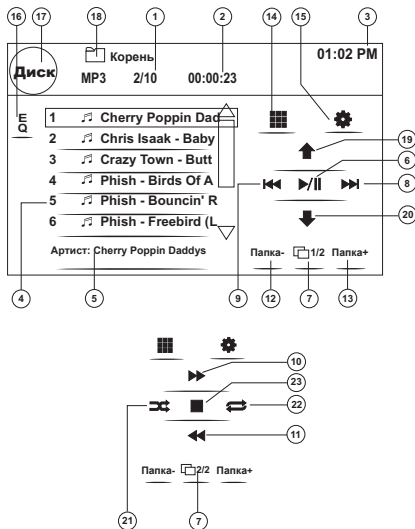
16 17 18 1 2 14 15 3

Диск

Корень

MP3 2/10 00:00:23

01:02 PM

EQ

1 Cherry Poppin Dad
2 Chris Isaak - Baby
3 Crazy Town - Butt
4 Phish - Birds Of A
5 Phish - Bouncin' R
6 Phish - Freebird (L

Артист: Cherry Poppin Daddys

19
6
8
20

Папка- 1/2 Папка+

4 5 9 12 7 13

10
23
22
11

Папка- 2/2 Папка+

21 7